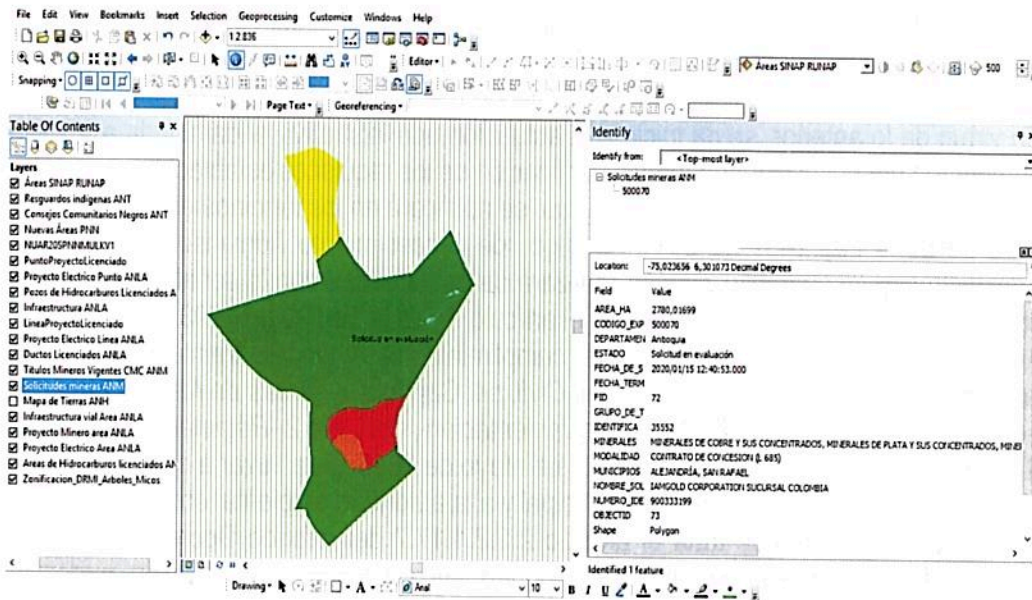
File Edit View Bookmarks Insert Selection Geoprocessing Customize Windows Help

1:2.836

Editor▾

Áreas SINAP RUNAP

500

Snapping▾

Page Text▾ Georeferencing▾

Table Of Contents

Layers
☑ Áreas SINAP RUNAP
☑ Resguardos indigenas ANT
☑ Consejos Comunitarios Negros ANT
☑ Nuevas Áreas PNN
☑ NUAR20SPNNMULKV1
☑ PuntoProyectoLicenciado
☑ Proyecto Electrico Punto ANLA
☑ Pozos de Hidrocarburos Licenciados A
☑ Infraestructura ANLA
☑ LineaProyectoLicenciado
☑ Proyecto Electrico Linea ANLA
☑ Ductos Licenciados ANLA
☑ Títulos Mineros Vigentes CMC ANM
☑ Solicitudes mineras ANM
☐ Mapa de Tierras ANH
☑ Infraestructura vial Area ANLA
☑ Proyecto Minero area ANLA
☑ Proyecto Electrico Area ANLA
☑ Areas de Hidrocarburos licenciados AN
☑ Zonificacion_DRMI_Arboles_Micos

Solicitud en evaluación

Identify

Identify from: <Top-most layer>

Solicitudes mineras ANM
500070

Location: -75,023656 6,301073 Decimal Degrees

| Field | Value |
|---|---|
| AREA_HA | 2780,01699 |
| CODIGO_EXP | 500070 |
| DEPARTAMEN | Antioquia |
| ESTADO | Solicitud en evaluación |
| FECHA_DE_S | 2020/01/15 12:40:53.000 |
| FECHA_TERM | |
| FID | 72 |
| GRUPO_DE_T | |
| IDENTIFICA | 35552 |
| MINERALES | MINERALES DE COBRE Y SUS CONCENTRADOS, MINERALES DE PLATA Y SUS CONCENTRADOS, MINE |
| MODALIDAD | CONTRATO DE CONCESION (L 685) |
| MUNICIPIOS | ALEJANDRÍA, SAN RAFAEL |
| NOMBRE_SOL | IAMGOLD CORPORATION SUCURSAL COLOMBIA |
| NUMERO_IDE | 900333199 |
| OBJECTID | 73 |
| Shape | Polygon |

Identified 1 feature

Drawing▾ Arial 10 B I U A